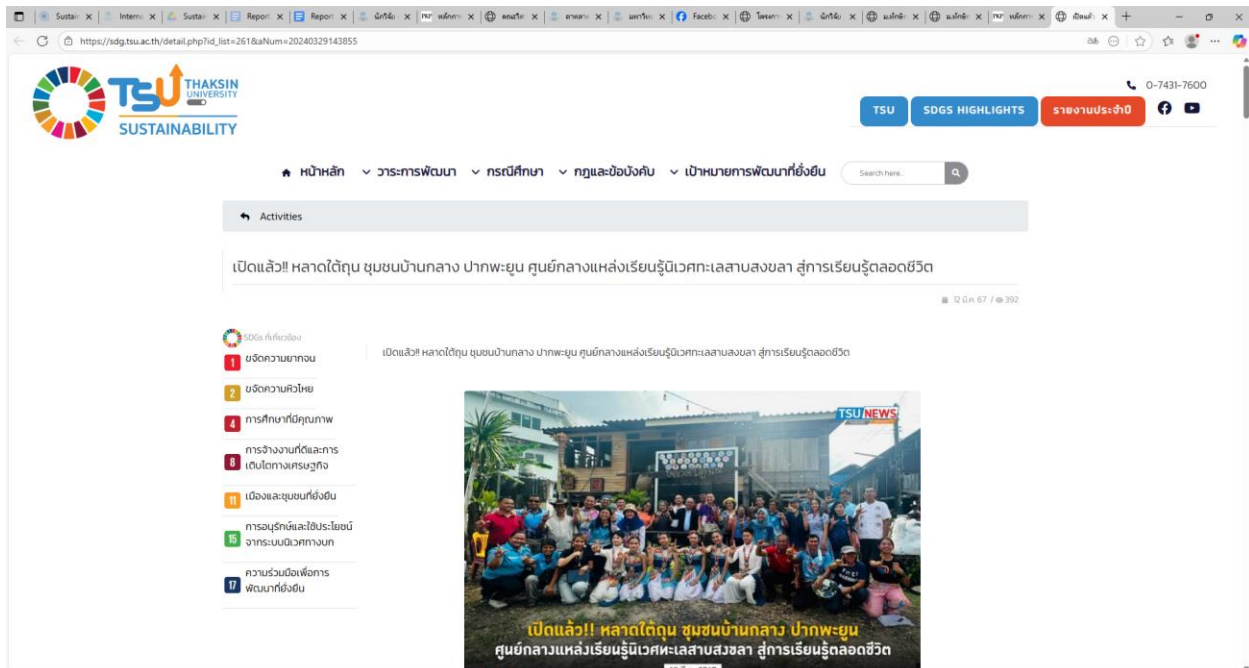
Sustai | Intern | Sustai | Report | Report | นักวิจัย | หลักการ | คณะวิท | ตาพลา | มหาวิท | Facebo | โครงการ | นักวิจัย | แม่ไก่ฯ | แม่ไก่ฯ | หลักการ | เปิดแล้ว

https://sdg.tsu.ac.th/detail.php?id_list=261&aNum=20240329143855

TSU THAKSIN UNIVERSITY SUSTAINABILITY

0-7431-7600

TSU SDGS HIGHLIGHTS รายงานประจำปี

หน้าหลัก วาระการพัฒนา กรณีศึกษา กฎและข้อบังคับ เป้าหมายการพัฒนาที่ยั่งยืน Search here..

Activities

เปิดแล้ว!! หลาดใต้ถุน ชุมชนบ้านกลาง ปากพะยูน ศูนย์กลางแหล่งเรียนรู้นิเวศทะเลสาบสงขลา สู่การเรียนรู้ตลอดชีวิต

12 มี.ค. 67 / 392

SDGs ที่เกี่ยวข้อง

1 ขจัดความยากจน

2 ขจัดความหิวโหย

4 การศึกษาที่มีคุณภาพ

8 การจ้างงานที่ดีและการเติบโตทางเศรษฐกิจ

11 เมืองและชุมชนที่ยั่งยืน

15 การอนุรักษ์และใช้ประโยชน์จากระบบนิเวศทางบก

17 ความร่วมมือเพื่อการพัฒนาที่ยั่งยืน

เปิดแล้ว!! หลาดใต้ถุน ชุมชนบ้านกลาง ปากพะยูน ศูนย์กลางแหล่งเรียนรู้นิเวศทะเลสาบสงขลา สู่การเรียนรู้ตลอดชีวิต

TSU NEWS

เปิดแล้ว!! หลาดใต้ถุน ชุมชนบ้านกลาง ปากพะยูน
ศูนย์กลางแหล่งเรียนรู้นิเวศทะเลสาบสงขลา สู่การเรียนรู้ตลอดชีวิต